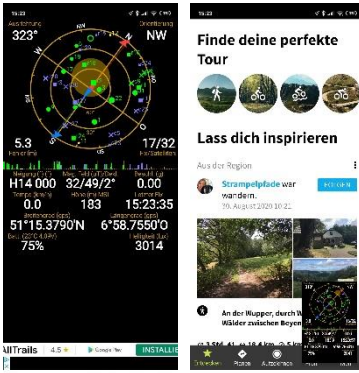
15:23
Ausrichtung
323°
Orientierung
NW
5.3
17/32
H14 000
32/49/2°
0.00
0.0
183
15:23:35
51°15.3790'N
6°58.7550'O
75%
3014
AllTrails 4.5
Google Play
INSTALLIE

15:23
Finde deine perfekte Tour
Lass dich inspirieren
Aus der Region
Strampelpfade war wandern.
20. August 2020 10:2
FOLGEN
An der Wupper, durch W Wälder zwischen Beyen
Entdecken
Planen
Aufzeichnen